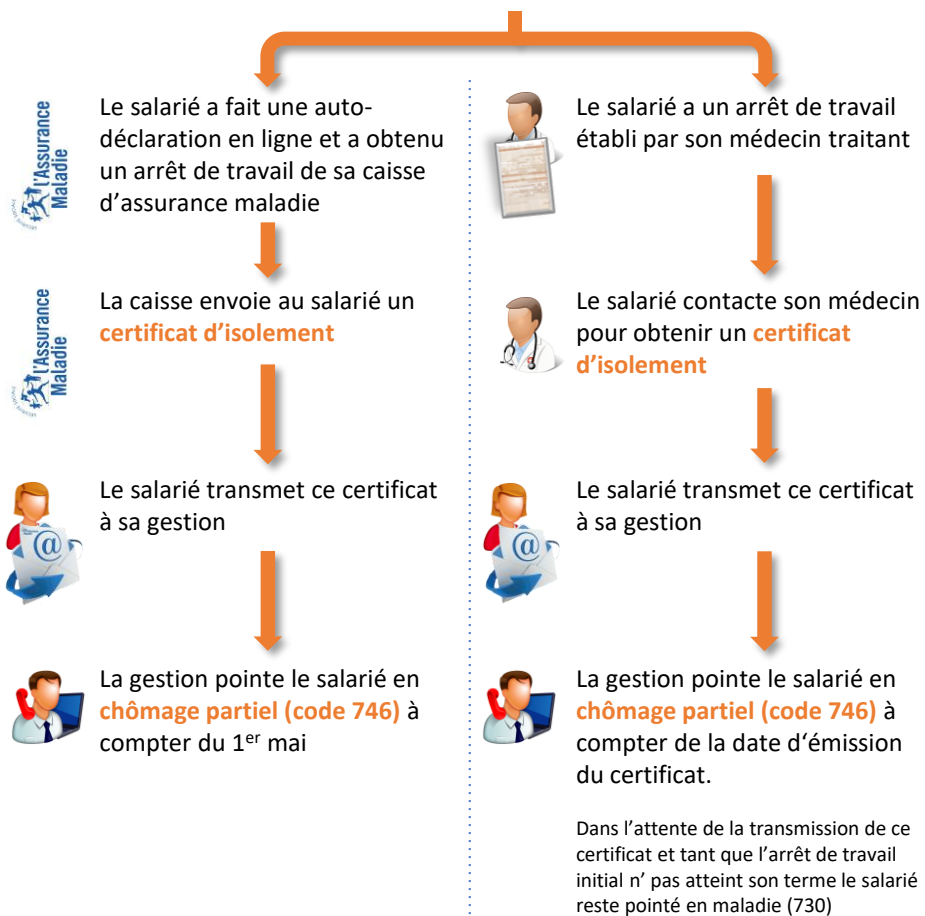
l'Assurance Maladie

Le salarié a fait une auto-déclaration en ligne et a obtenu un arrêt de travail de sa caisse d'assurance maladie

l'Assurance Maladie

La caisse envoie au salarié un **certificat d'isolement**

Le salarié transmet ce certificat à sa gestion

La gestion pointe le salarié en **chômage partiel (code 746)** à compter du 1$^{er}$ mai

Le salarié a un arrêt de travail établi par son médecin traitant

Le salarié contacte son médecin pour obtenir un **certificat d'isolement**

Le salarié transmet ce certificat à sa gestion

La gestion pointe le salarié en **chômage partiel (code 746)** à compter de la date d'émission du certificat.

Dans l'attente de la transmission de ce certificat et tant que l'arrêt de travail initial n' pas atteint son terme le salarié reste pointé en maladie (730)